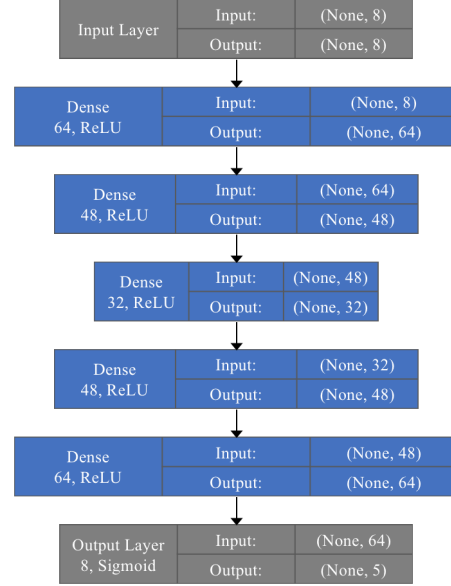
| Input Layer | Input: | (None, 8) |
|---|---|---|
| | Output: | (None, 8) |

| Dense 64, ReLU | Input: | (None, 8) |
|---|---|---|
| | Output: | (None, 64) |

| Dense 48, ReLU | Input: | (None, 64) |
|---|---|---|
| | Output: | (None, 48) |

| Dense 32, ReLU | Input: | (None, 48) |
|---|---|---|
| | Output: | (None, 32) |

| Dense 48, ReLU | Input: | (None, 32) |
|---|---|---|
| | Output: | (None, 48) |

| Dense 64, ReLU | Input: | (None, 48) |
|---|---|---|
| | Output: | (None, 64) |

| Output Layer 8, Sigmoid | Input: | (None, 64) |
|---|---|---|
| | Output: | (None, 5) |